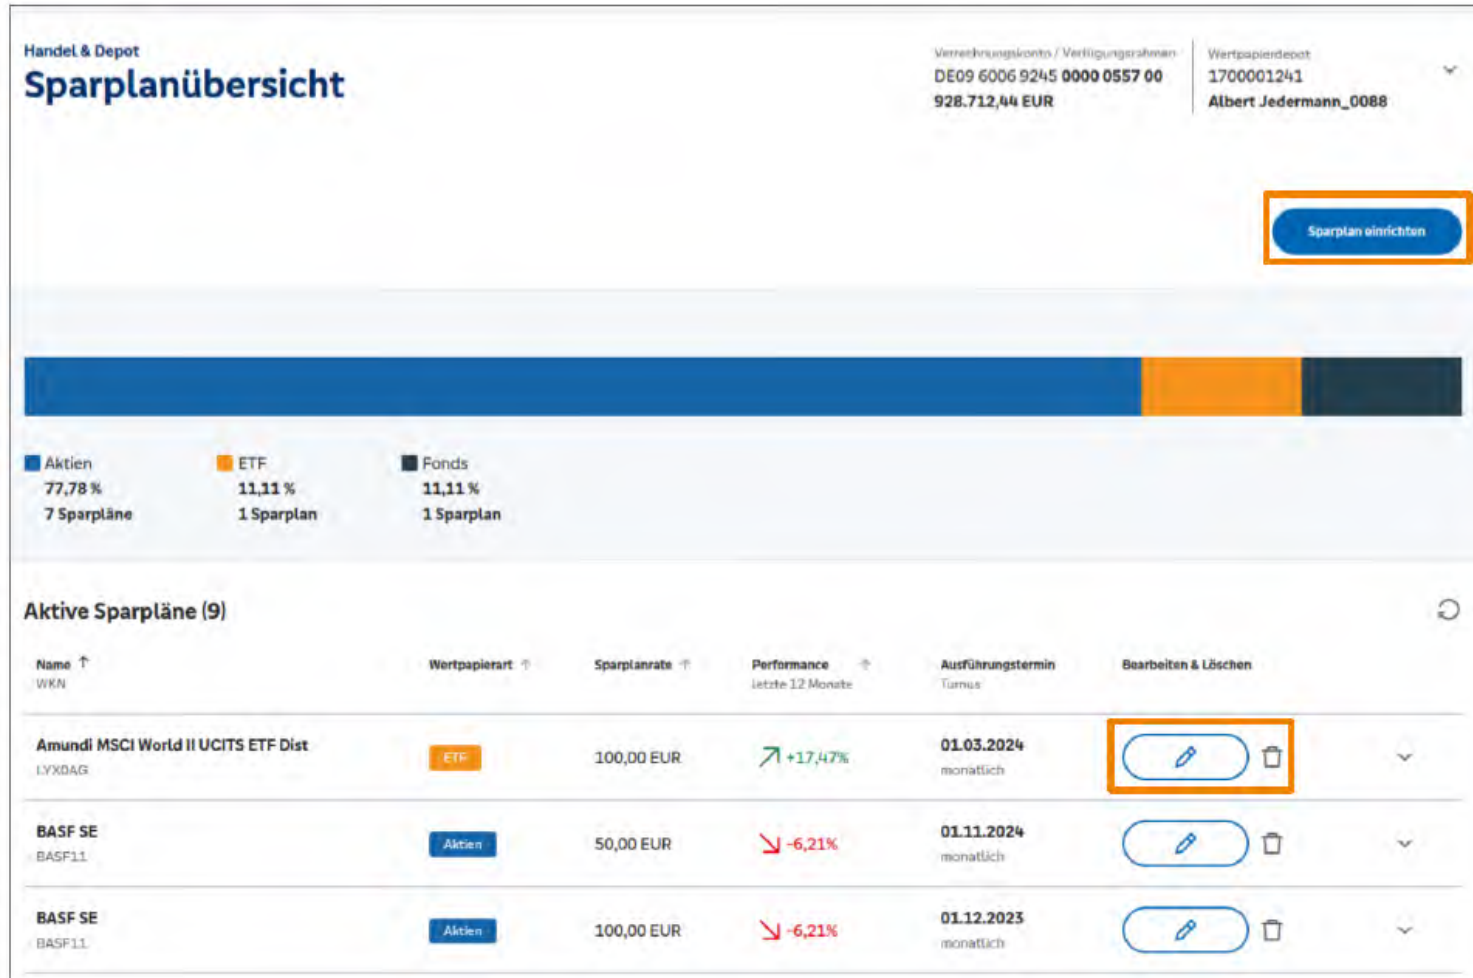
Handel & Depot
Sparplanübersicht

Verrechnungskonto / Verfügungsrahmen
DE09 6006 9245 0000 0557 00
928.712,44 EUR

Wertpapierdepot
1700001241
Albert Jedermann_0088

Sparplan einrichten

Aktien
77,78 %
7 Sparpläne

ETF
11,11 %
1 Sparplan

Fonds
11,11 %
1 Sparplan

Aktive Sparpläne (9)

| Name WKN | Wertpapierart | Sparplanrate | Performance letzte 12 Monate | Ausführungstermin Turnus | Bearbeiten & Löschen |
|---|---|---|---|---|---|
| Amundi MSCI World II UCITS ETF Dist LYXOAG | ETF | 100,00 EUR | +17,47% | 01.03.2024 monatlich | |
| BASF SE BASF11 | Aktien | 50,00 EUR | -6,21% | 01.11.2024 monatlich | |
| BASF SE BASF11 | Aktien | 100,00 EUR | -6,21% | 01.12.2023 monatlich | |